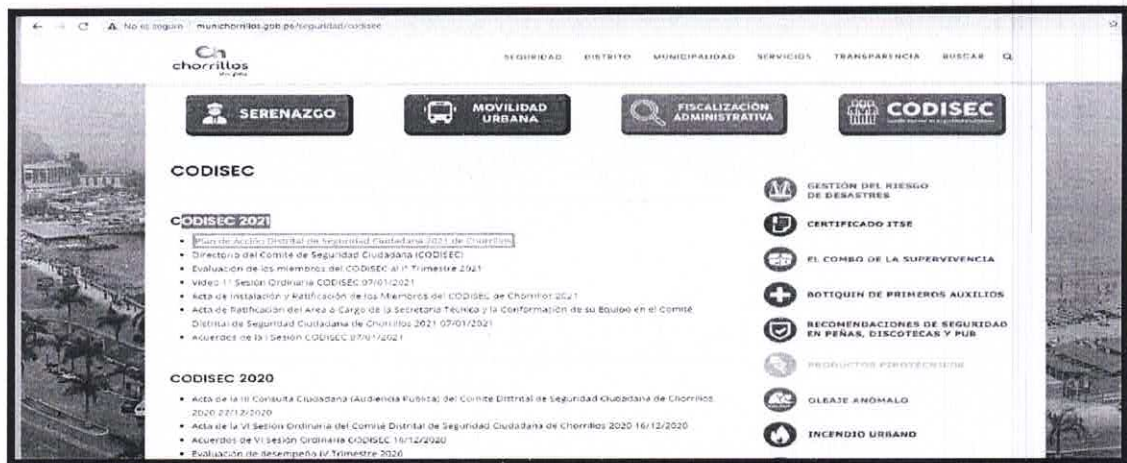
No es seguro | munichorrillos.gob.pe/seguridad/codisec

chorrillos

SEGURIDAD DISTRITO MUNICIPALIDAD SERVICIOS TRANSPARENCIA BUSCAR

SERENAZGO

MOVILIDAD URBANA

FISCALIZACIÓN ADMINISTRATIVA

CODISEC

CODISEC

CODISEC 2021

- Plan de Acción Distrital de Seguridad Ciudadana 2021 de Chorrillos
- Directorio del Comité de Seguridad Ciudadana (CODISEC)
- Evaluación de los miembros del CODISEC al I Trimestre 2021
- Video I Sesión Ordinaria CODISEC 07/01/2021
- Acta de Instalación y Ratificación de los Miembros del CODISEC de Chorrillos 2021
- Acta de Ratificación del Área a Cargo de la Secretaría Técnica y la Conformación de su Equipo en el Comité Distrital de Seguridad Ciudadana de Chorrillos 2021 07/01/2021
- Acuerdos de la I Sesión CODISEC 07/01/2021

CODISEC 2020

- Acta de la III Consulta Ciudadana (Audiencia Pública) del Comité Distrital de Seguridad Ciudadana de Chorrillos 2020 22/12/2020
- Acta de la VI Sesión Ordinaria del Comité Distrital de Seguridad Ciudadana de Chorrillos 2020 16/12/2020
- Acuerdos de VI Sesión Ordinaria CODISEC 16/12/2020
- Evaluación de desempeño IV Trimestre 2020

GESTIÓN DEL RIESGO DE DESASTRES

CERTIFICADO ITSE

EL COMBO DE LA SUPERVIVENCIA

BOTIQUÍN DE PRIMEROS AUXILIOS

RECOMENDACIONES DE SEGURIDAD EN PEÑAS, DISCOTECAS Y PUB

PRODUCTOS PIROTÉCNICOS

OLEAJE ANÓMALO

INCENDIO URBANO